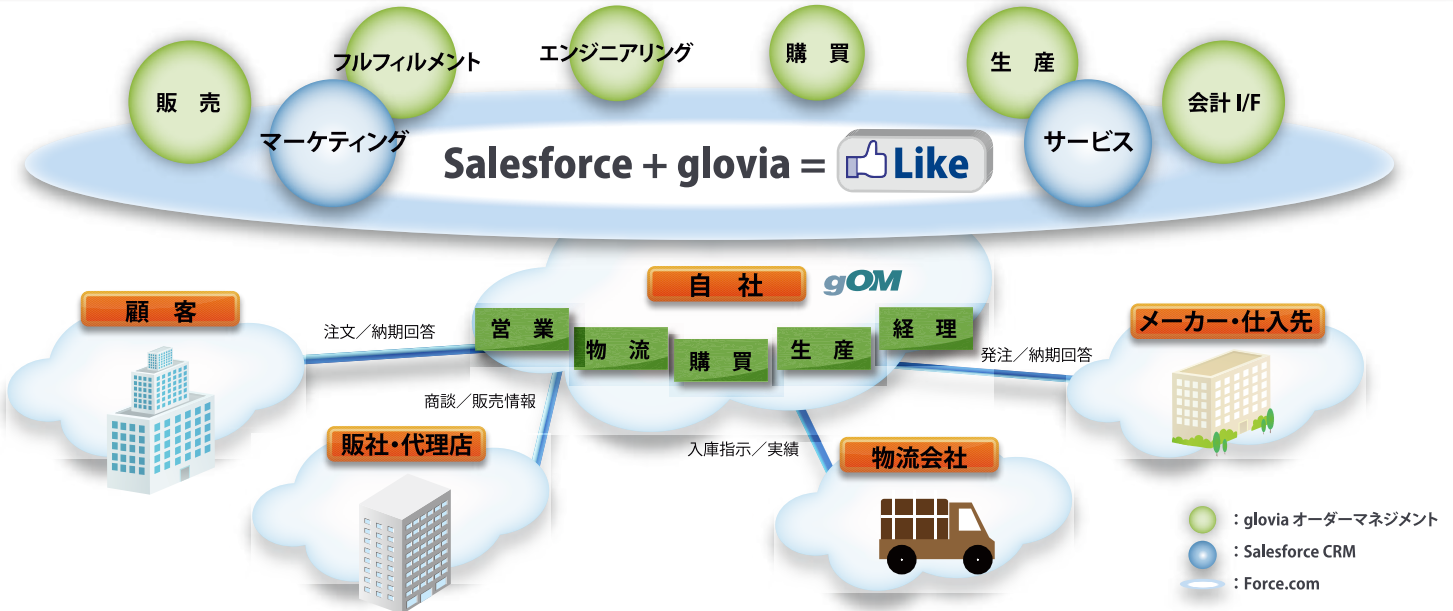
フルフィルメント

エンジニアリング

購　買

生　産

販　売

マーケティング

Salesforce + glovia = Like

サービス

会計 I/F

自　社

gOM

顧　客

注文／納期回答

営　業

物　流

購　買

生　産

経　理

発注／納期回答

メーカー・仕入先

商談／販売情報

販社・代理店

入庫指示／実績

物流会社

：glovia オーダーマネジメント

：Salesforce CRM

：Force.com